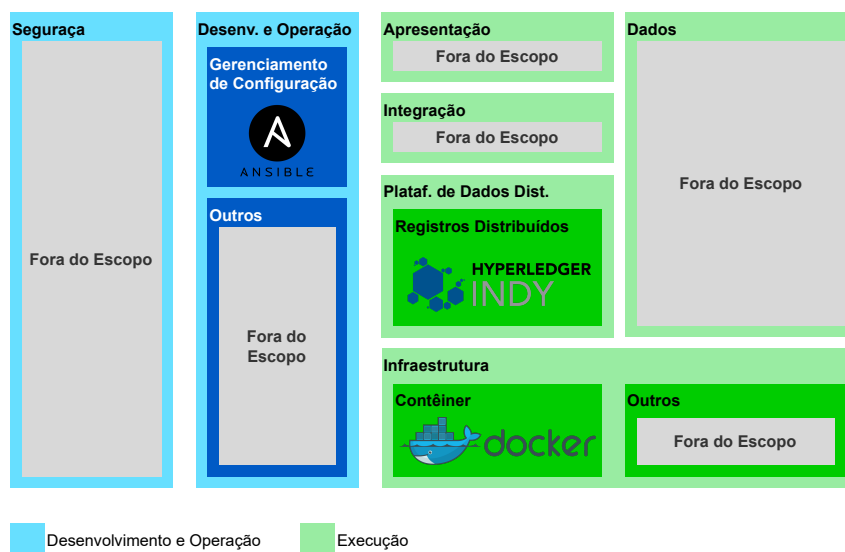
Seguraça

Fora do Escopo

Desenv. e Operação

Gerenciamento de Configuração

ANSIBLE

Outros

Fora do Escopo

Apresentação

Fora do Escopo

Integração

Fora do Escopo

Plataf. de Dados Dist.

Registros Distribuídos

HYPERLEDGER INDY

Dados

Fora do Escopo

Infraestrutura

Contêiner

docker

Outros

Fora do Escopo

Desenvolvimento e Operação

Execução